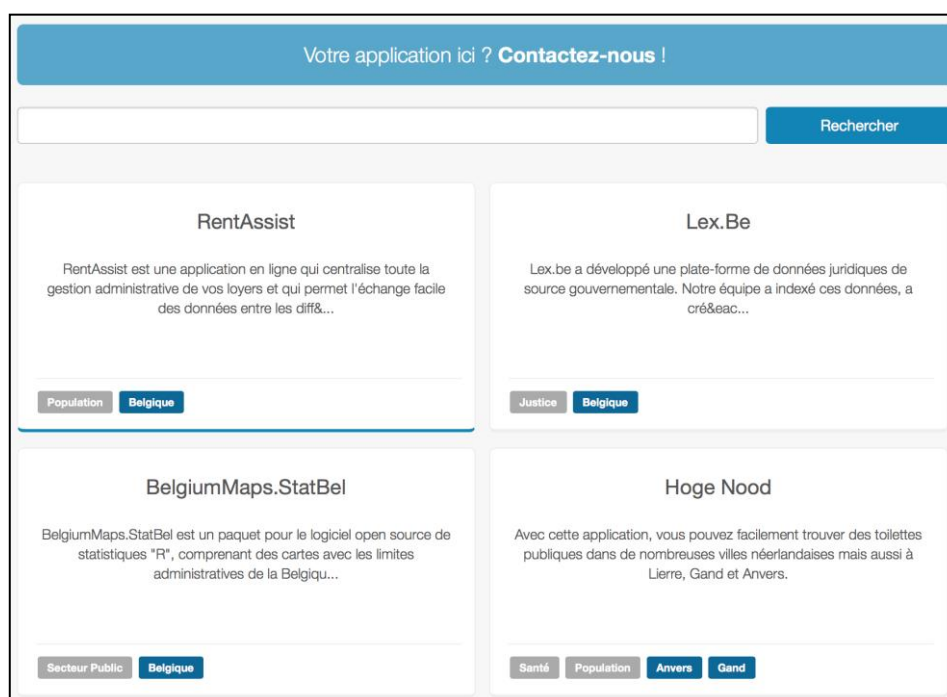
Votre application ici ? **Contactez-nous** !

Rechercher

RentAssist

RentAssist est une application en ligne qui centralise toute la gestion administrative de vos loyers et qui permet l'échange facile des données entre les diff&...

Population Belgique

Lex.Be

Lex.be a développé une plate-forme de données juridiques de source gouvernementale. Notre équipe a indexé ces données, a cré&eac...

Justice Belgique

BelgiumMaps.StatBel

BelgiumMaps.StatBel est un paquet pour le logiciel open source de statistiques "R", comprenant des cartes avec les limites administratives de la Belgiqu...

Secteur Public Belgique

Hoge Nood

Avec cette application, vous pouvez facilement trouver des toilettes publiques dans de nombreuses villes néerlandaises mais aussi à Lierre, Gand et Anvers.

Santé Population Anvers Gand